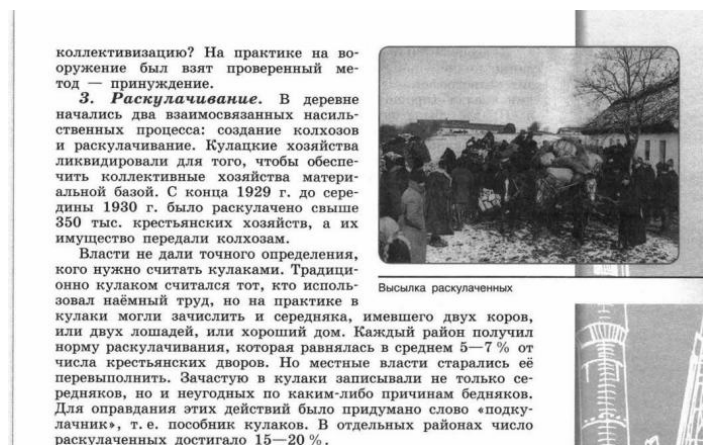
коллективизацию? На практике на вооружение был взят проверенный метод — принуждение.

**3. Раскулачивание.** В деревне начались два взаимосвязанных насильственных процесса: создание колхозов и раскулачивание. Кулацкие хозяйства ликвидировали для того, чтобы обеспечить коллективные хозяйства материальной базой. С конца 1929 г. до середины 1930 г. было раскулачено свыше 350 тыс. крестьянских хозяйств, а их имущество передали колхозам.

Высылка раскулаченных

Власти не дали точного определения, кого нужно считать кулаками. Традиционно кулаком считался тот, кто использовал наёмный труд, но на практике в кулаки могли зачислить и середняка, имевшего двух коров, или двух лошадей, или хороший дом. Каждый район получил норму раскулачивания, которая равнялась в среднем 5—7 % от числа крестьянских дворов. Но местные власти старались её перевыполнить. Зачастую в кулаки записывали не только середняков, но и неугодных по каким-либо причинам бедняков. Для оправдания этих действий было придумано слово «подкулачник», т. е. пособник кулаков. В отдельных районах число раскулаченных достигало 15—20 %.